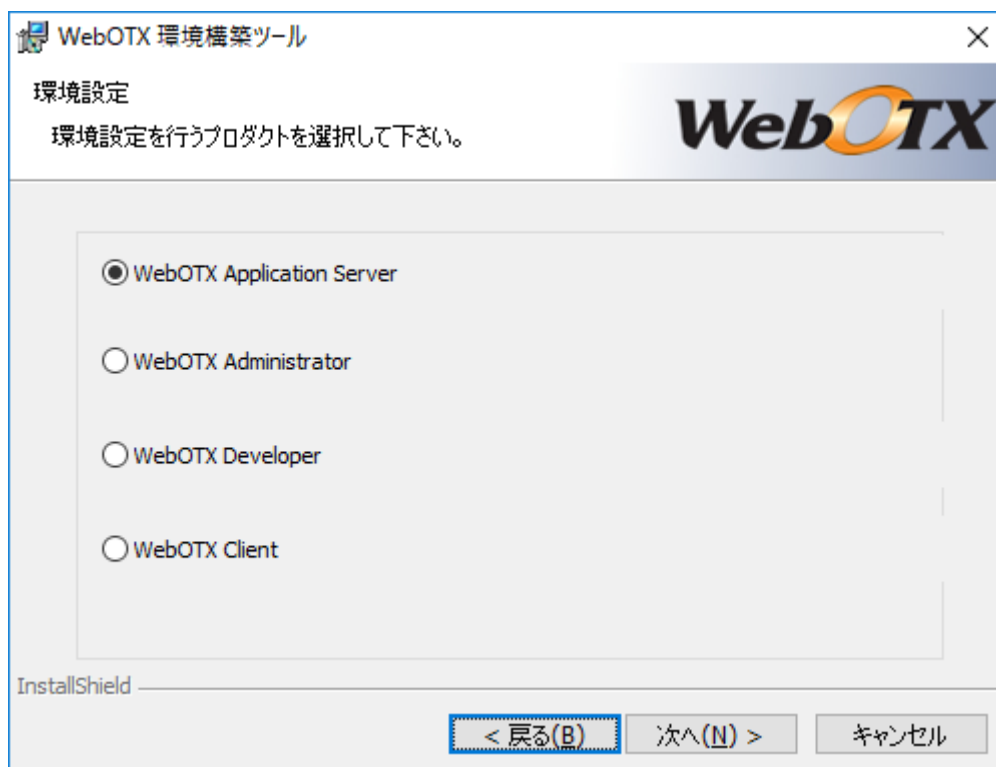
WebOTX 環境構築ツール

×

環境設定

環境設定を行うプロダクトを選択して下さい。

WebOTX

WebOTX Application Server

WebOTX Administrator

WebOTX Developer

WebOTX Client

InstallShield

< 戻る(B)

次へ(N) >

キャンセル